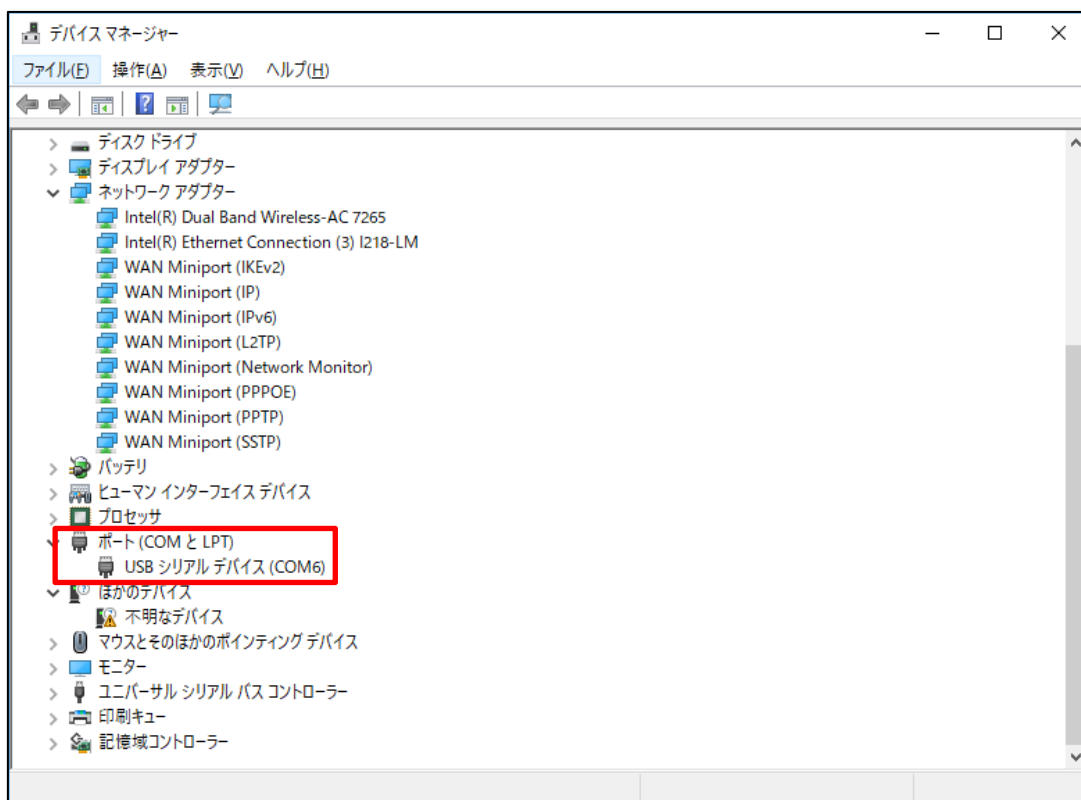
デバイス マネージャー

ファイル(F) 操作(A) 表示(V) ヘルプ(H)

ディスク ドライブ
ディスプレイ アダプター
ネットワーク アダプター
Intel(R) Dual Band Wireless-AC 7265
Intel(R) Ethernet Connection (3) I218-LM
WAN Miniport (IKEv2)
WAN Miniport (IP)
WAN Miniport (IPv6)
WAN Miniport (L2TP)
WAN Miniport (Network Monitor)
WAN Miniport (PPPOE)
WAN Miniport (PPTP)
WAN Miniport (SSTP)
バッテリ
ヒューマン インターフェイス デバイス
プロセッサ
ポート (COM と LPT)
USB シリアル デバイス (COM6)
ほかのデバイス
不明なデバイス
マウスとそのほかのポインティング デバイス
モニター
ユニバーサル シリアル バス コントローラー
印刷キュー
記憶域コントローラー